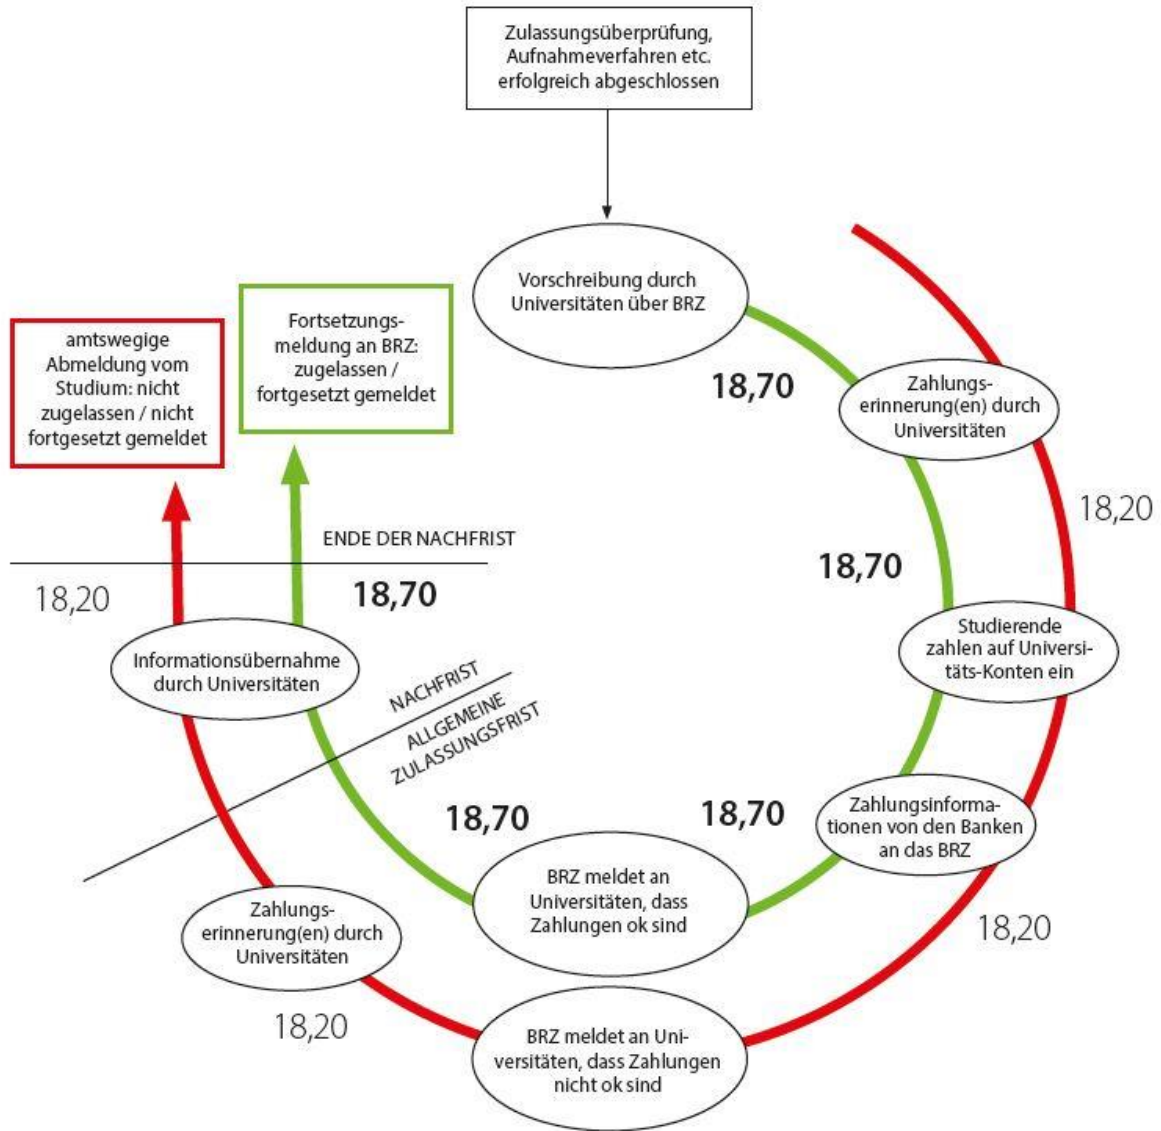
Zulassungsüberprüfung, Aufnahmeverfahren etc. erfolgreich abgeschlossen

Vorschreibung durch Universitäten über BRZ

amtswegige Abmeldung vom Studium: nicht zugelassen / nicht fortgesetzt gemeldet

Fortsetzungsmeldung an BRZ: zugelassen / fortgesetzt gemeldet

18,70

Zahlungserinnerung(en) durch Universitäten

18,20

ENDE DER NACHFRIST

18,20

18,70

18,70

Studierende zahlen auf Universitäts-Konten ein

Informationsübernahme durch Universitäten

NACHFRIST

ALLGEMEINE ZULASSUNGSFRIST

18,70

18,70

Zahlungsinformationen von den Banken an das BRZ

BRZ meldet an Universitäten, dass Zahlungen ok sind

Zahlungserinnerung(en) durch Universitäten

18,20

18,20

BRZ meldet an Universitäten, dass Zahlungen nicht ok sind